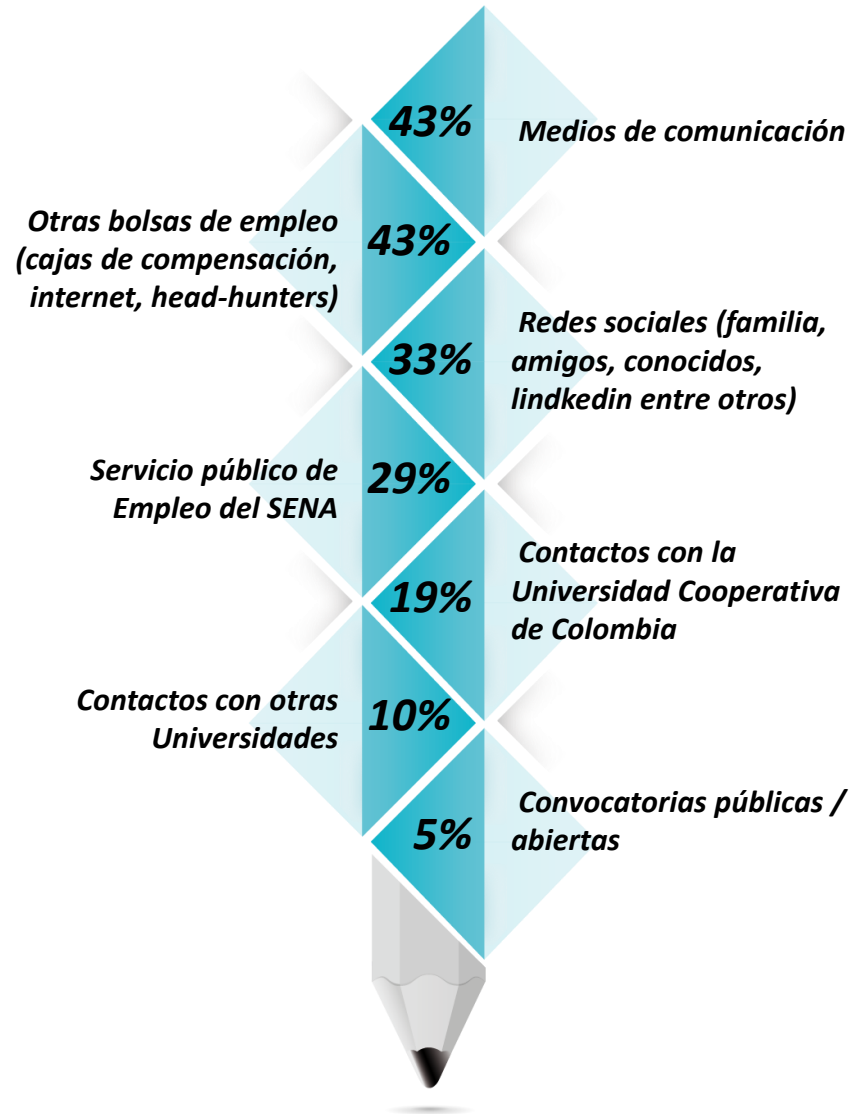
43%

Medios de comunicación

Otras bolsas de empleo (cajas de compensación, internet, head-hunters)

43%

Redes sociales (familia, amigos, conocidos, lindkedin entre otros)

33%

Servicio público de Empleo del SENA

29%

Contactos con la Universidad Cooperativa de Colombia

19%

Contactos con otras Universidades

10%

Convocatorias públicas / abiertas

5%